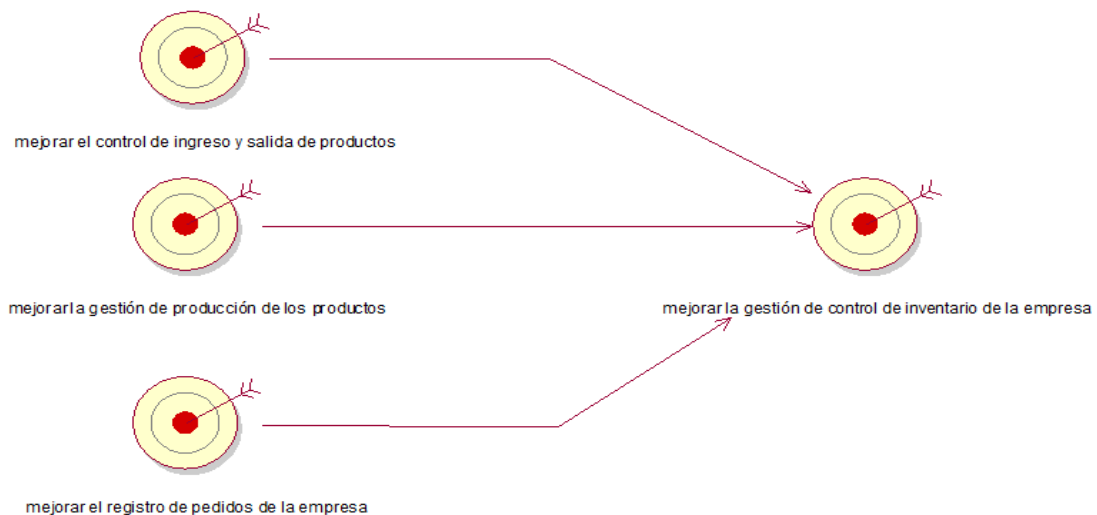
mejorar el control de ingreso y salida de productos

mejorar la gestión de producción de los productos

mejorar la gestión de control de inventario de la empresa

mejorar el registro de pedidos de la empresa